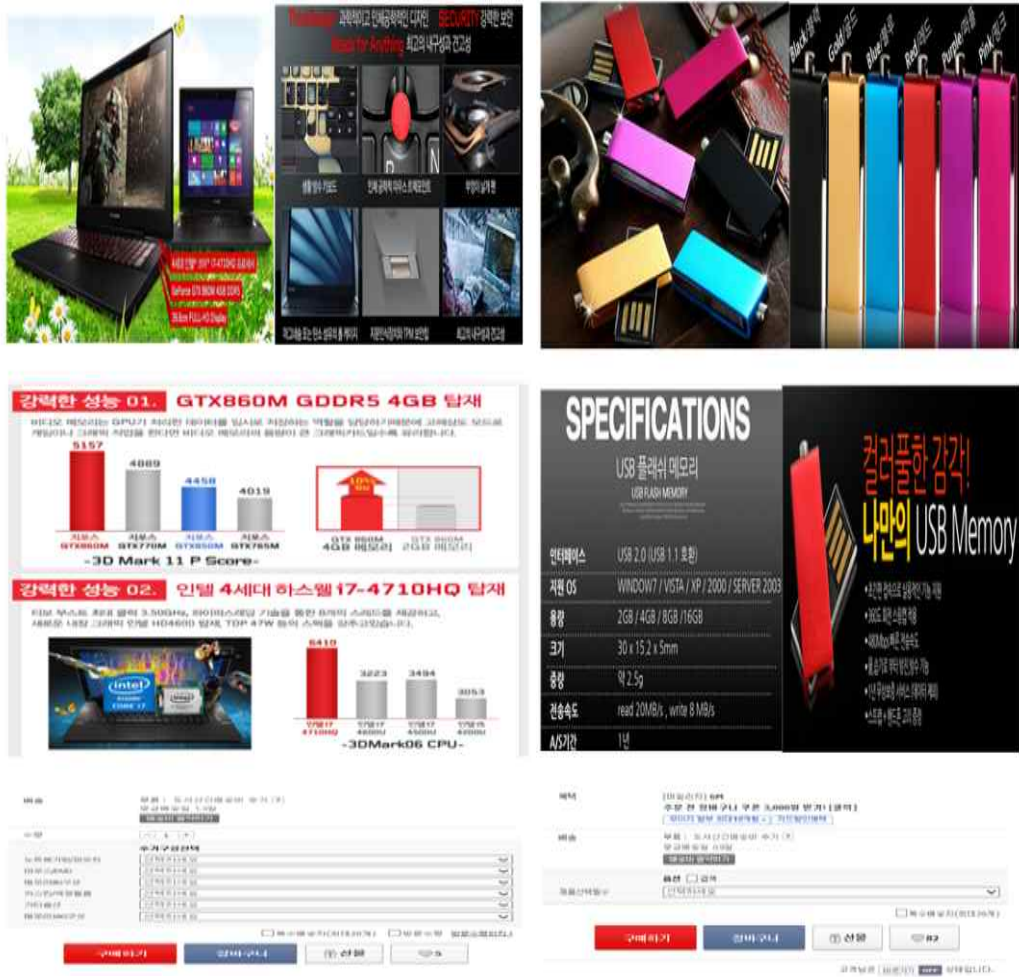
Technology 과학적이고 인체공학적인 디자인 SECURITY 강력한 보안 Made for Anything 최고의 내구성과 견고성

생활 방수 키보드

인체공학적 마우스 트랙포인트

부양의 실내용

지문인식장치와 TPM 보안칩

최고의 내구성과 견고성

GeForce GTX 860M 4GB DDR5

FULL-HD Display

Black/블랙 Gold/골드 Blue/블루 Red/레드 Purple/퍼플 Pink/핑크

강력한 성능 01. GTX860M GDDR5 4GB 탑재

5157 4889 4458 4019

지포스 GTX860M 지포스 GTX770M 지포스 GTX850M 지포스 GTX765M

-3D Mark 11 P Score-

GTX 860M 4GB 메모리 GTX 860M 2GB 메모리

강력한 성능 02. 인텔 4세대 하스웰 i7-4710HQ 탑재

6410 3223 3494 3053

인텔i7 4710HQ

-3DMark06 CPU-

SPECIFICATIONS

USB 플래쉬 메모리

USB FLASH MEMORY

| 인터페이스 | USB 2.0 (USB 1.1 호환) |
|---|---|
| 지원 OS | WINDOW7 / VISTA / XP / 2000 / SERVER 2003 |
| 용량 | 2GB / 4GB / 8GB / 16GB |
| 크기 | 30 x 15.2 x 5mm |
| 중량 | 약 2.5g |
| 전송속도 | read 20MB/s , write 8 MB/s |
| A/S기간 | 1년 |

컬러풀한 감각! 나만의 USB Memory

배송

수량

구매하기 장바구니 선물

혜택

배송

옵션

구매하기 장바구니 선물 82